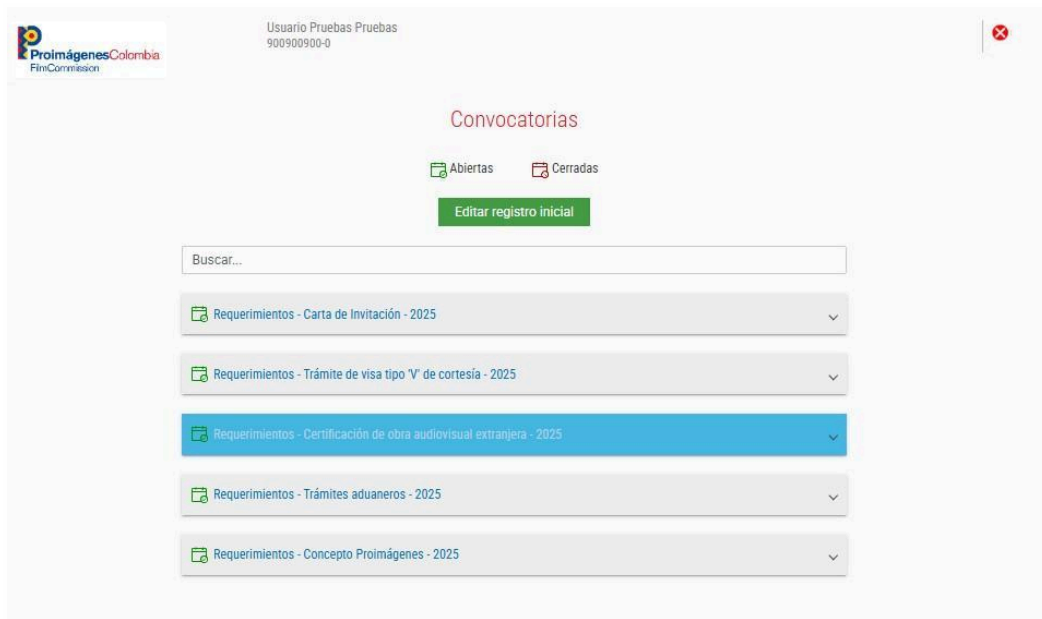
ProimágenesColombia
FilmCommission

Usuario Pruebas Pruebas
900900900-0

Convocatorias

Abiertas Cerradas

Editar registro inicial

Buscar...

Requerimientos - Carta de Invitación - 2025

Requerimientos - Trámite de visa tipo 'V' de cortesía - 2025

Requerimientos - Certificación de obra audiovisual extranjera - 2025

Requerimientos - Trámites aduaneros - 2025

Requerimientos - Concepto Proimágenes - 2025